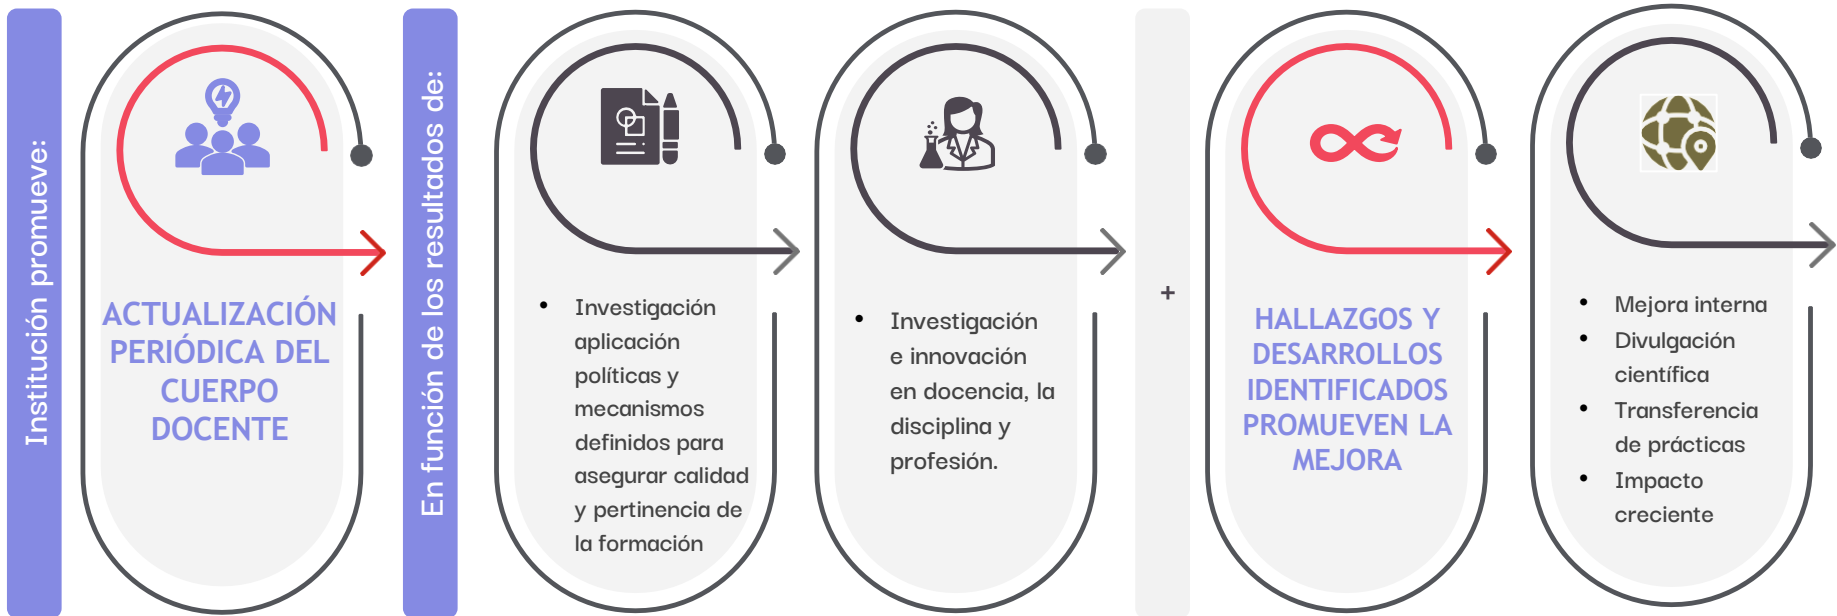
Institución promueve:

ACTUALIZACIÓN PERIÓDICA DEL CUERPO DOCENTE

En función de los resultados de:

- Investigación aplicación políticas y mecanismos definidos para asegurar calidad y pertinencia de la formación

- Investigación e innovación en docencia, la disciplina y profesión.

+

HALLAZGOS Y DESARROLLOS IDENTIFICADOS PROMUEVEN LA MEJORA

- Mejora interna
- Divulgación científica
- Transferencia de prácticas
- Impacto creciente